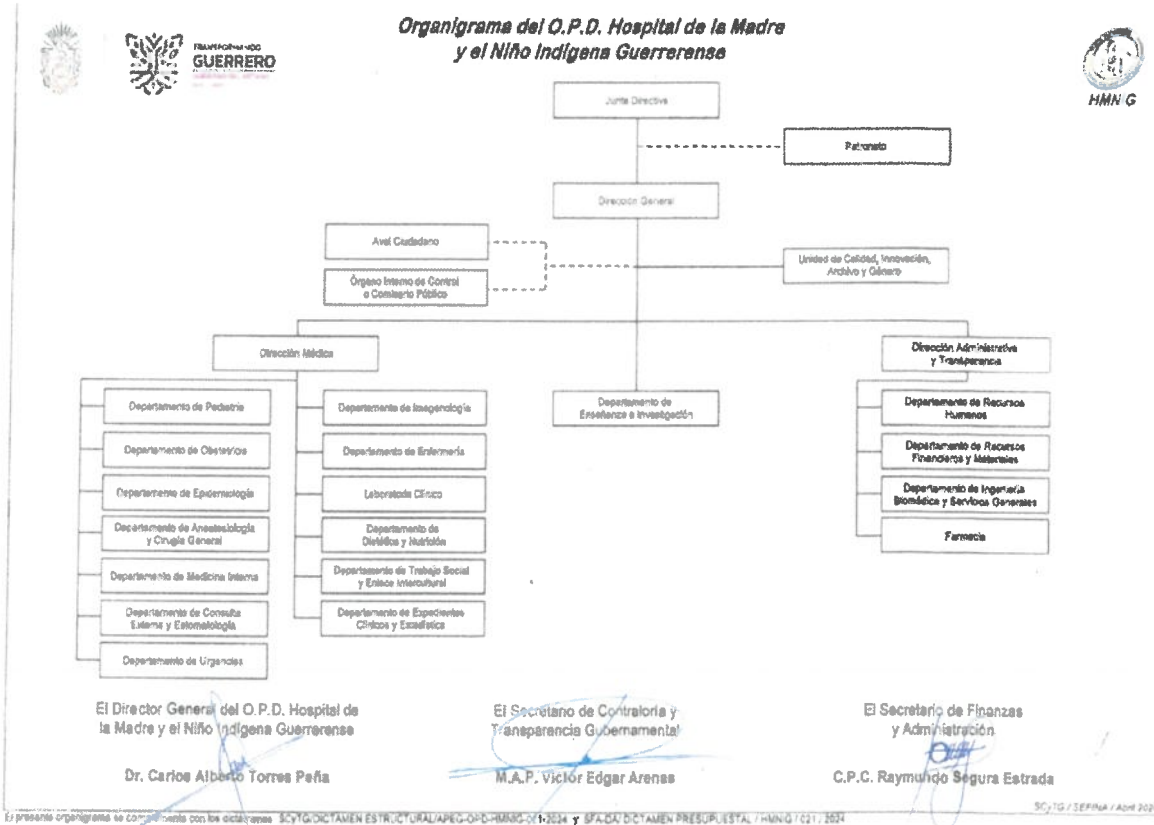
TRANSFORMANDO
GUERRERO

Organigrama del O.P.D. Hospital de la Madre y el Niño Indígena Guerrerense

HMNIG

Junta Directiva

Patronato

Dirección General

Aval Ciudadano

Órgano Interno de Control o Comisario Público

Unidad de Calidad, Innovación, Archivo y Género

Dirección Médica

Dirección Administrativa y Transparencia

Departamento de Pediatría

Departamento de Obstetricia

Departamento de Epidemiología

Departamento de Anestesiología y Cirugía General

Departamento de Medicina Interna

Departamento de Consulta Externa y Estomatología

Departamento de Urgencias

Departamento de Imagenología

Departamento de Enfermería

Laboratorio Clínico

Departamento de Dietética y Nutrición

Departamento de Trabajo Social y Enlace Intercultural

Departamento de Expedientes Clínicos y Estadística

Departamento de Enseñanza e Investigación

Departamento de Recursos Humanos

Departamento de Recursos Financieros y Materiales

Departamento de Ingeniería Biomédica y Servicios Generales

Farmacia

El Director General del O.P.D. Hospital de la Madre y el Niño Indígena Guerrerense

Dr. Carlos Alberto Torres Peña

El Secretario de Contraloría y Transparencia Gubernamental

M.A.P. Víctor Edgar Arenas

El Secretario de Finanzas y Administración

C.P.C. Raymundo Segura Estrada

SCyTG / SEFINA / Abril 202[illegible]

El presente organigrama se complementa con los dictámenes SCYTG/DICTAMEN ESTRUCTURAL/APEG-OPD-HMNIG-0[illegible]1-2024 y SFA-DA/ DICTAMEN PRESUPUESTAL / HMNIG / 021 / 2024